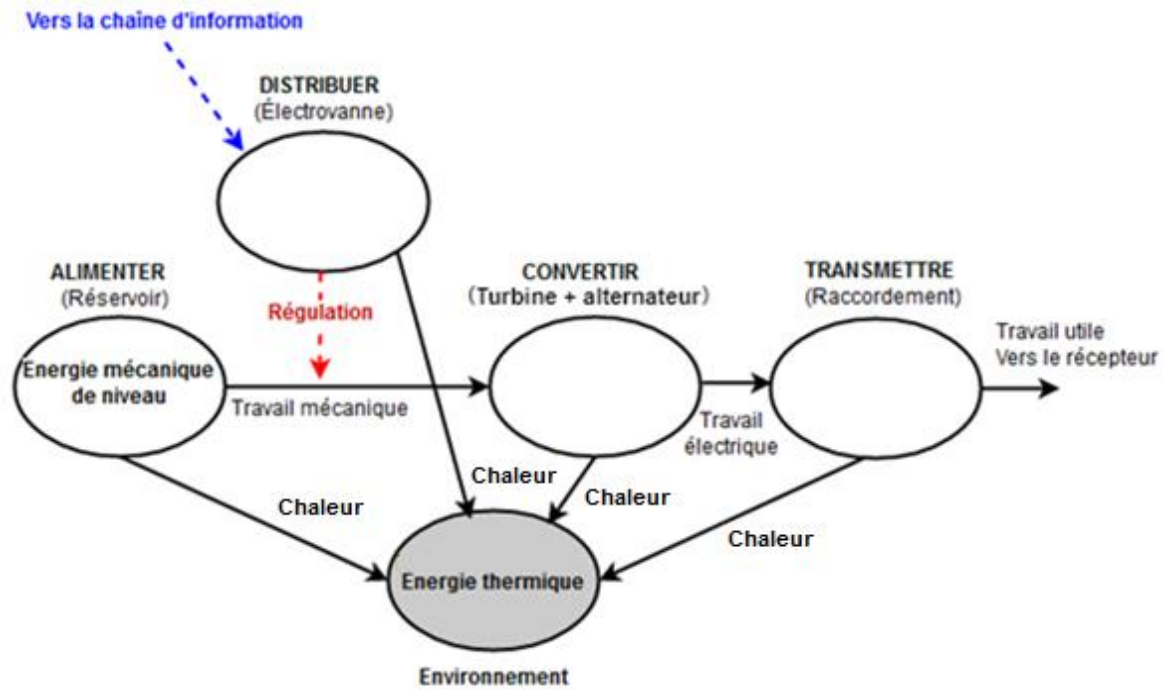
Vers la chaine d'information

DISTRIBUER
(Électrovanne)

ALIMENTER
(Réservoir)

Régulation

CONVERTIR
(Turbine + alternateur)

TRANSMETTRE
(Raccordement)

Energie mécanique de niveau

Travail mécanique

Travail électrique

Travail utile
Vers le récepteur

Chaleur

Chaleur

Chaleur

Chaleur

Energie thermique

Environnement